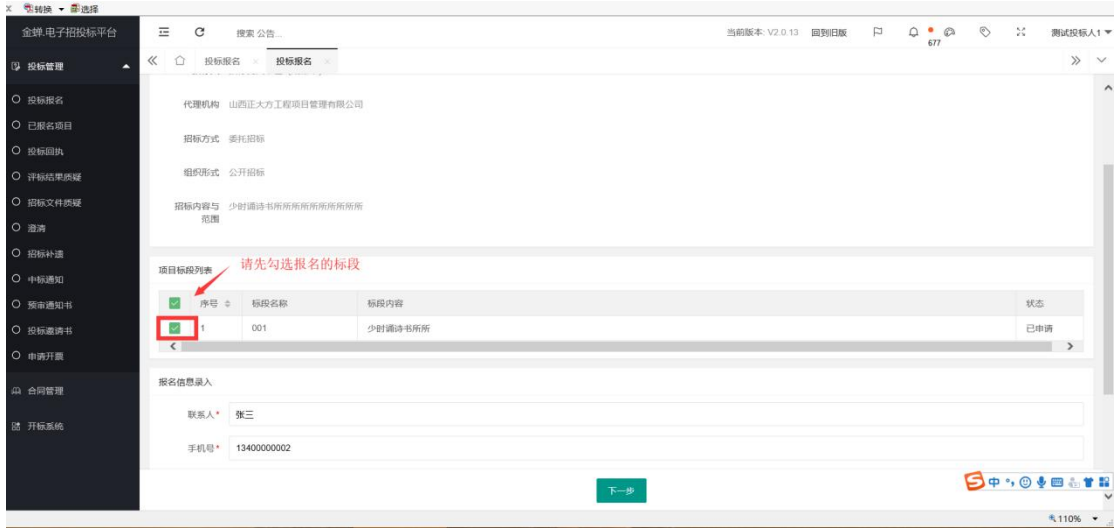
x 转换 ▾ 选择

金蝉.电子招投标平台

搜索 公告...

当前版本: V2.0.13 回到旧版

677

测试投标人1

投标管理

投标报名
已报名项目
投标回执
评标结果质疑
招标文件质疑
澄清
招标补遗
中标通知
预审通知书
投标邀请书
申请开票

合同管理

开标系统

投标报名 × 投标报名 ×

代理机构 山西正大方工程项目管理有限公司

招标方式 委托招标

组织形式 公开招标

招标内容与范围 少时诵诗书所所所所所所所所

项目标段列表

请先勾选报名的标段

| | 序号 | 标段名称 | 标段内容 | 状态 |
|---|---|---|---|---|
| ✓ | 1 | 001 | 少时诵诗书所所 | 已申请 |

报名信息录入

联系人* 张三

手机号* 13400000002

下一步

中

110%